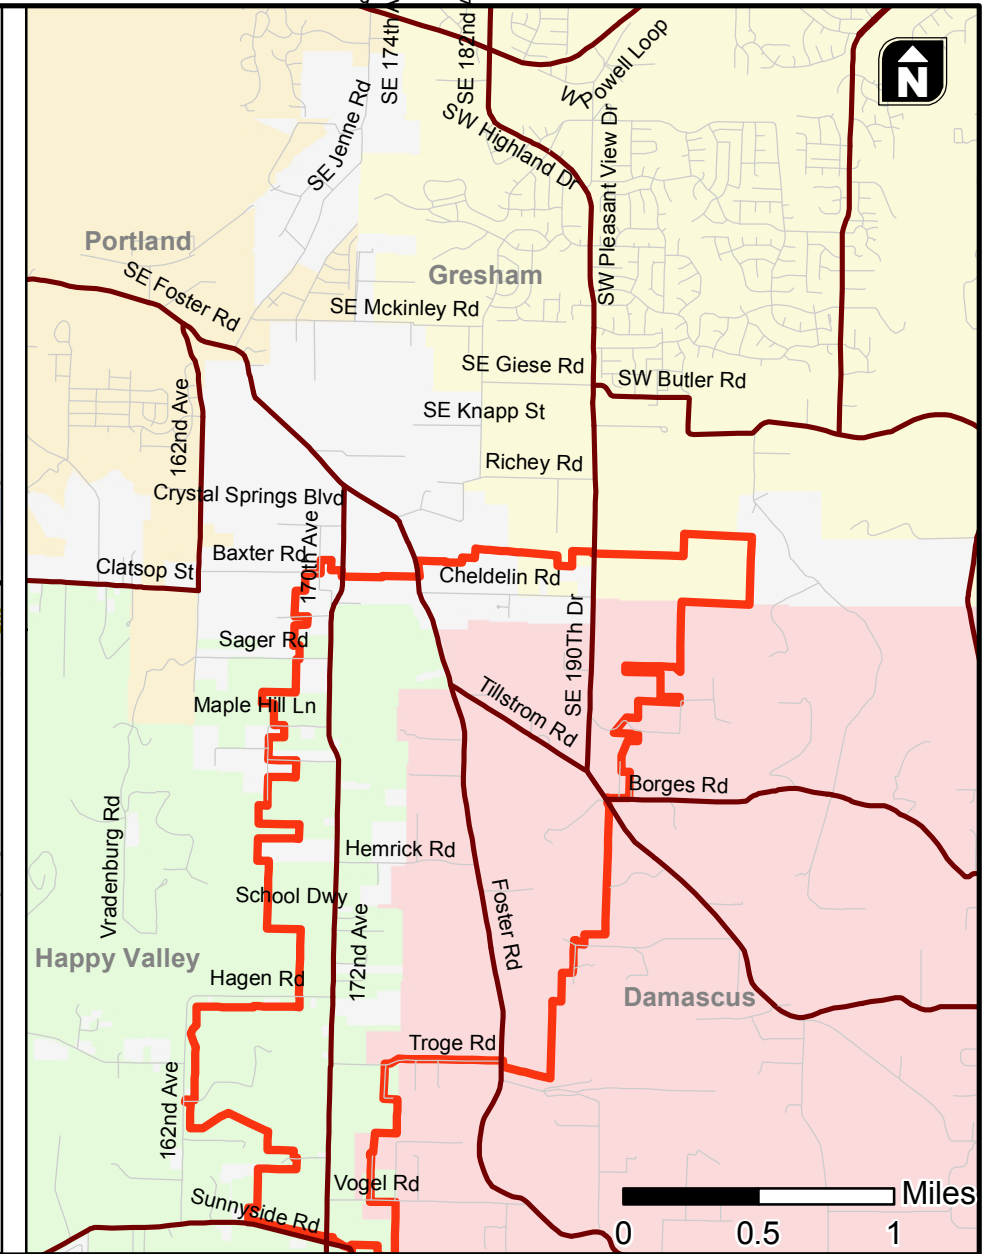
SE 174th
SE 182nd
W Powell Loop
N
SE Jenne Rd
SW Highland Dr
SW Pleasant View Dr
Portland
Gresham
SE Foster Rd
SE Mckinley Rd
SE Giese Rd
SW Butler Rd
SE Knapp St
162nd Ave
Richey Rd
Crystal Springs Blvd
Baxter Rd
170th Ave
Clatsop St
Cheldelin Rd
SE 190Th Dr
Sager Rd
Tillstrom Rd
Maple Hill Ln
Borges Rd
Vradenburg Rd
Hemrick Rd
School Dwy
Foster Rd
172nd Ave
Happy Valley
Hagen Rd
Damascus
Troge Rd
162nd Ave
Vogel Rd
Sunnyside Rd
Miles
0
0.5
1